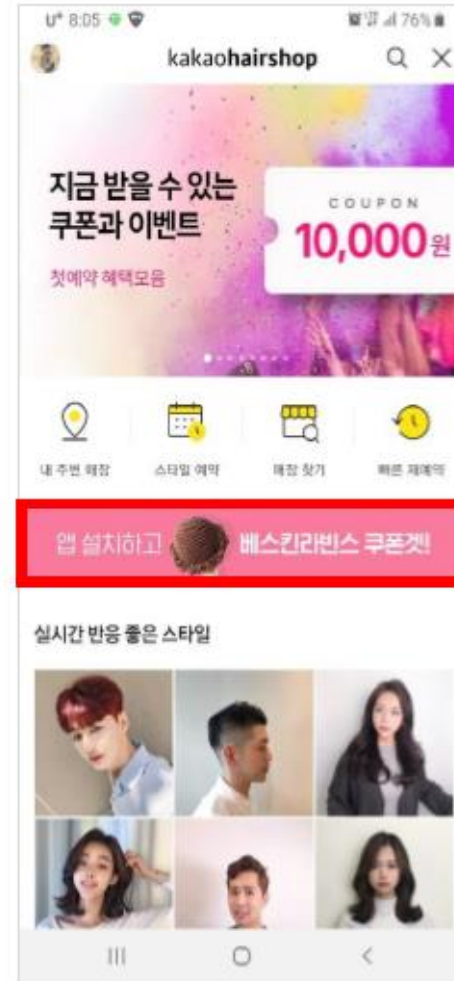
U⁺ 8:05 76%

kakaohairshop

지금 받을 수 있는 쿠폰과 이벤트

첫예약 혜택모음

COUPON

10,000원

내 주변 매장

스타일 예약

매장 찾기

빠른 재예약

앱 설치하고 베스킨라빈스 쿠폰겟!

실시간 반응 좋은 스타일